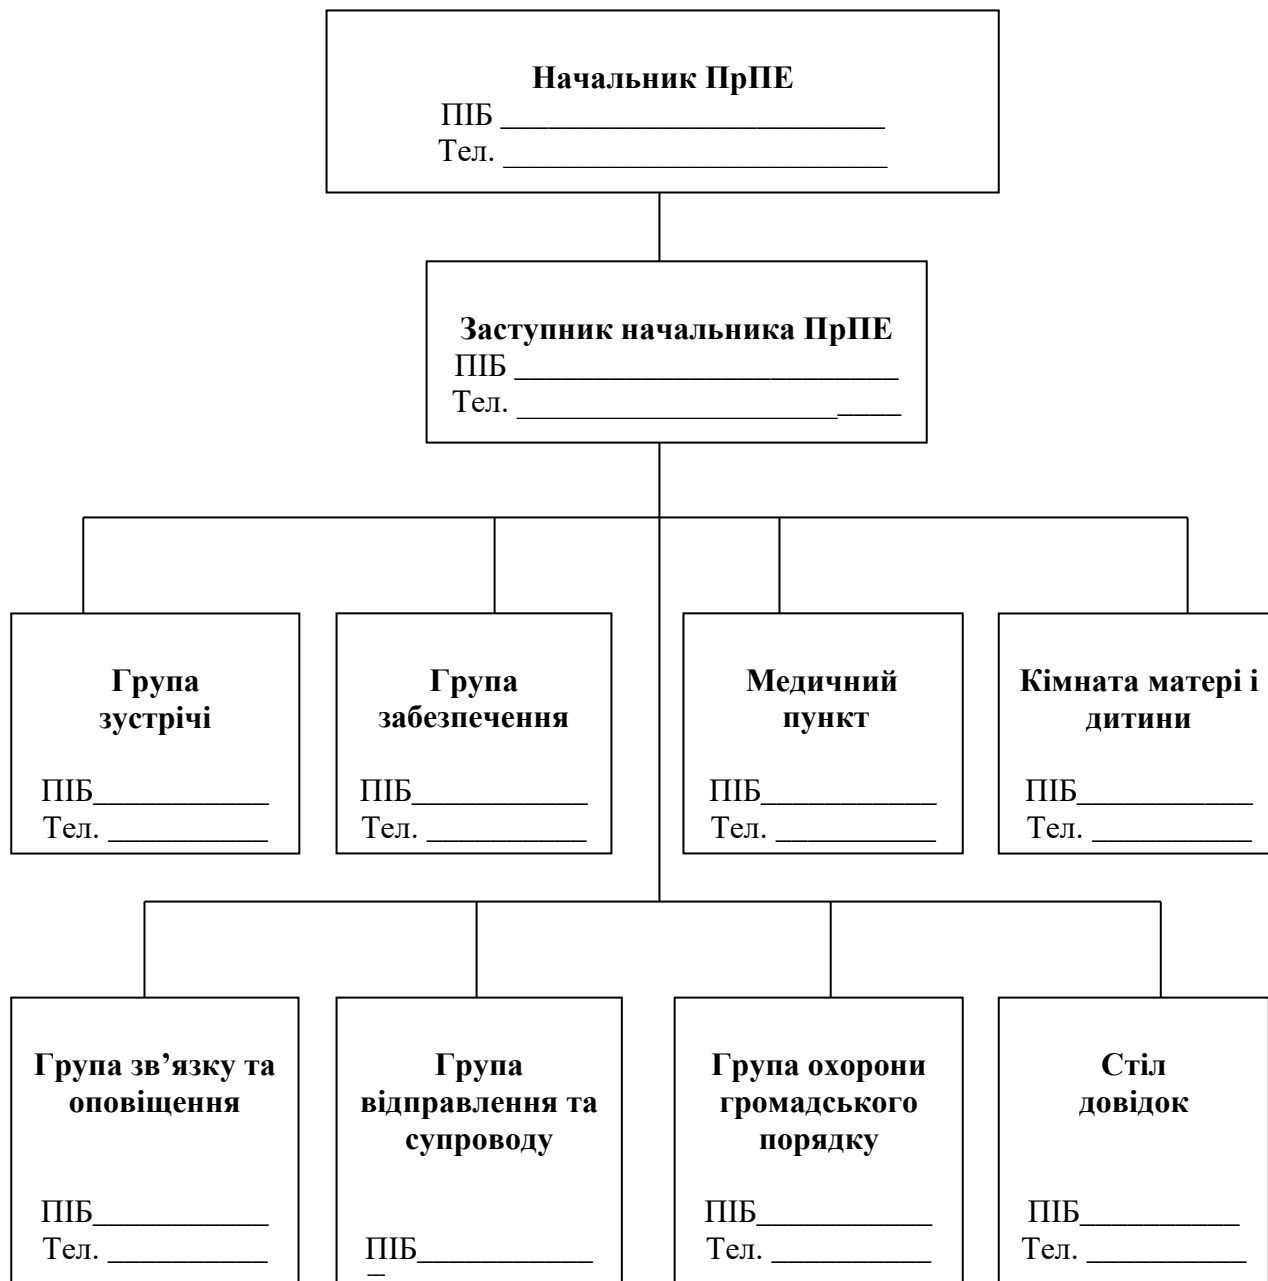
Начальник ПрПЕ
ПІБ ___________________________
Тел. ___________________________

Заступник начальника ПрПЕ
ПІБ ___________________________
Тел. ___________________________

Група зустрічі
ПІБ___________
Тел. ___________

Група забезпечення
ПІБ___________
Тел. ___________

Медичний пункт
ПІБ___________
Тел. ___________

Кімната матері і дитини
ПІБ___________
Тел. ___________

Група зв'язку та оповіщення
ПІБ___________
Тел. ___________

Група відправлення та супроводу
ПІБ___________

Група охорони громадського порядку
ПІБ___________
Тел. ___________

Стіл довідок
ПІБ___________
Тел. ___________